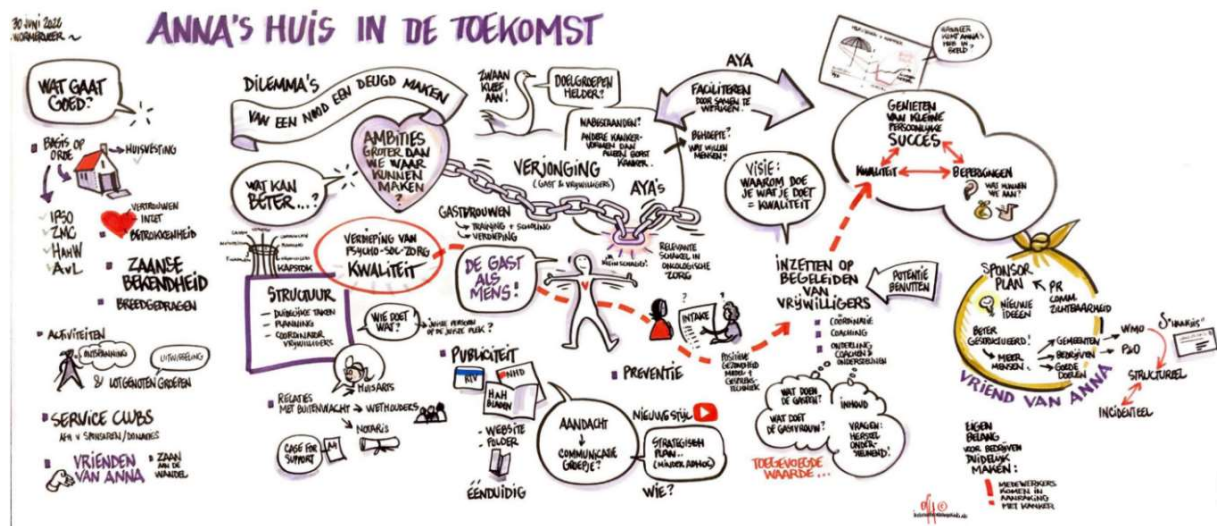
30 juni 2022
Wormerveer

ANNA'S HUIS IN DE TOEKOMST

WAT GAAT GOED?

BASIS OP ORDE
HUISVESTING
IPSO
ZMC
HAHW
AVL
VERTROUWEN
INZET
BETROKKENHEID
ZAANSE BEKENDHEID
BREED GEDRAGEN

ACTIVITEITEN
ONTSPANNING
UITWISSELING
& LOTGENOTEN GROEPEN

SERVICE CLUBS
AFM. V SPONSOREN / DONATIES

VRIENDEN VAN ANNA
ZAAN AAN DE WANDEL

DILEMMA'S
VAN EEN NOOD EEN DEUGD MAKEN

AMBITIES GROTER DAN WE WAAR KUNNEN MAKEN?

WAT KAN BETER...?

KAPSTOK

STRUCTUUR
- DUIDELIJKE TAKEN
- PLANNING
- COORDINATOR VRIJWILLIGERS

VERDIEPING VAN PSYCHO-SOC-ZORG
KWALITEIT

WIE DOET WAT?
JUISTE PERSOON OP DE JUISTE PLEK?

HUISARTS

RELATIES MET BUITENWACHT
WETHOUDERS
NOTARIS

CASE FOR SUPPORT

ZWAAN KIJKT AAN!

DOELGROEPEN HELDER?

NABESTAANDEN?
ANDERE KANKERVORMEN DAN BORST KANKER

VERJONGING
(GAST & VRIJWILLIGERS)

GASTVROUWEN
- TRAINING + SCHOLING
- VERDIEPING

AYA'S
MENSCHAKEL
RELEVANTE SCHAKEL IN ONCOLOGISCHE ZORG

DE GAST ALS MENS!

PUBLICITEIT
NHD
HAH BLADEN
WEBSITE
FOLDER
EENDUIDIG

AANDACHT
COMMUNICATIE GROEPJE?

NIEUWE STIJL
STRATEGISCH PLAN... (HULP ADVIES)
WIE?

PREVENTIE

INTAKE

POSITIEVE GEZONDHEID MEDISCHE...

AYA
FACILITEREN DOOR SAMEN TE VERTALEN
BEHOEFTE?
WAT WILLEN MENSEN?

VISIE:
WAAROM DOE JE WAT JE DOET = KWALITEIT

INZETTEN OP BEGELEIDEN VAN VRIJWILLIGERS
POTENTIE BENUTTEN
- COORDINATIE
- COACHING
- ONDERLING COACHEN & ONDERSTEUNEN

WAT DOEN DE GASTEN?
WAT DOET DE GASTVROUW?
INHOUD
VRAGEN: HERSTEL ONDERNEMEND?

TOEGEVOEGDE WAARDE...

GENIETEN VAN KLEINE PERSOONLIJKE SUCCES
KWALITEIT
BEPERKINGEN
WAT KUNNEN WE AAN?

ANNA'S HUIS IN GELD

SPONSOR PLAN
PR
COMM.
ZICHTBAARHEID
NIEUWE IDEEEN
BETER GESTRUCTUREERD
MEER MENSEN
GEMEENTEN
BEDRIJVEN
GOEDE DOELEN
WMO
PGO
STRUCTUREEL
INCIDENTEEL
VRIEND VAN ANNA

EIGEN BELANG VOOR BEDRIJVEN DUIDELIJK MAKEN:
! MEDEWERKERS KOMEN IN AANRAKING MET KANKER